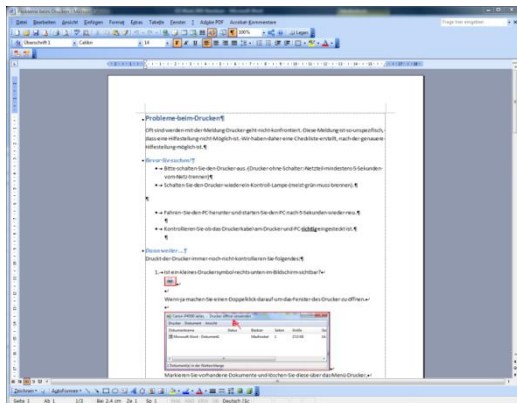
Probleme beim Drucken - Microsoft Word

Datei Bearbeiten Ansicht Einfügen Format Extras Tabelle Fenster ? Adobe PDF Acrobat-Kommentare

Frage hier eingeben

Überschrift 1 Calibri 14 100% Lesen

Probleme beim Drucken¶

Oft sind wir mit der Meldung Drucker geht nicht konfrontiert. Diese Meldung ist so ungenau, dass eine Hilfestellung nicht möglich ist. Wir haben daher eine Checkliste erstellt, nach der genauere Hilfestellung möglich ist.¶

Erste Versuche¶

Bitte schalten Sie den Drucker aus. (Drucker ohne Schalter: Netzteil mindestens 5 Sekunden vom Netz trennen)¶

Schalten Sie den Drucker wieder ein. Kontroll-Lampe (meist grün) muss brennen.¶

¶

Fahren Sie den PC herunter und starten Sie den PC nach 5 Sekunden wieder neu.¶

¶

Kontrollieren Sie ob das Druckerkabel am Drucker und PC richtig eingesteckt ist.¶

¶

Dann weiter...?

Druckt der Drucker immer noch nicht kontrollieren Sie folgendes¶

1. Ist ein kleines Druckersymbol rechts unten im Bildschirm sichtbar?

Wenn ja machen Sie einen Doppelklick darauf um das Fenster des Druckers zu öffnen.

Canon iP4000 series - Drucker Offline verwenden

Drucker Dokument Ansicht

Dokumentname Status Besitzer Seiten Größe

Microsoft Word - Dokument1 Wallbauer 1 17,6 KB

1 Dokument(e) in der Warteschlange

Markieren Sie vorhandene Dokumente und löschen Sie diese über das Menü Drucker.

Zeichnen AutoFormen

Seite 1 Ab 1 1/3 Bei 2,4 cm Ze 1 Sp 1 Deutsch (Sc